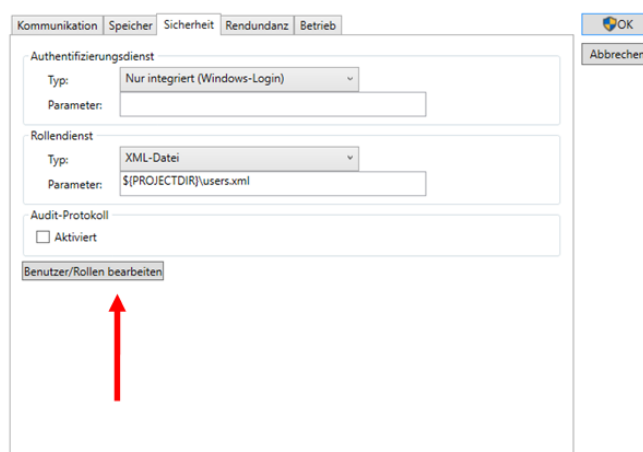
Kommunikation | Speicher | Sicherheit | Rendundanz | Betrieb

OK

Abbrechen

Authentifizierungsdienst

Typ: Nur integriert (Windows-Login)

Parameter:

Rollendienst

Typ: XML-Datei

Parameter: ${PROJECTDIR}\users.xml

Audit-Protokoll

Aktiviert

Benutzer/Rollen bearbeiten